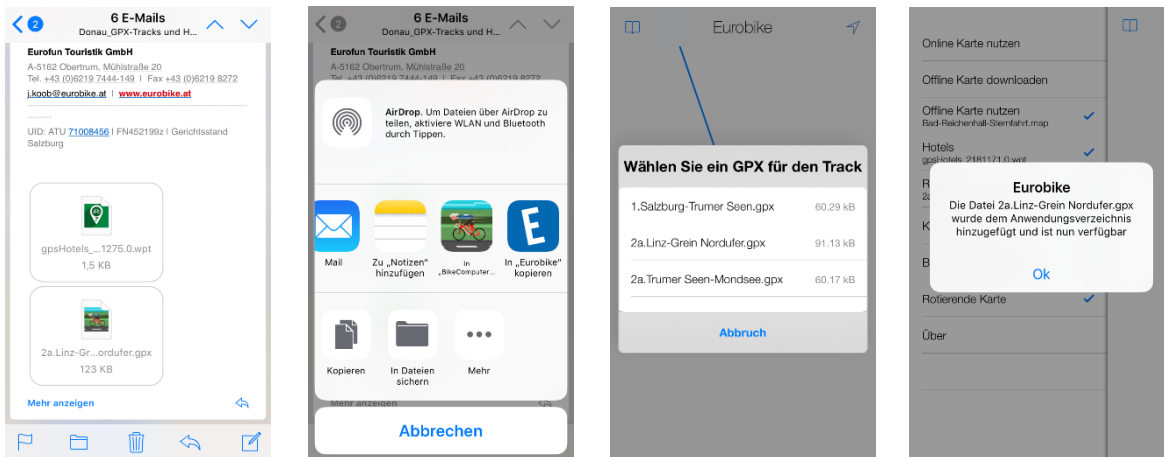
2
6 E-Mails
Donau_GPX-Tracks und H...

Eurofun Touristik GmbH
A-5162 Obertrum, Mühlstraße 20
Tel. +43 (0)6219 7444-149 | Fax +43 (0)6219 8272
j.koob@eurobike.at | www.eurobike.at

UID: ATU 71008456 | FN452199z | Gerichtsstand Salzburg

gpsHotels_...1275.0.wpt
1,5 KB

2a.Linz-Gr...ordufer.gpx
123 KB

Mehr anzeigen

2
6 E-Mails
Donau_GPX-Tracks und H...

Eurofun Touristik GmbH
A-5162 Obertrum, Mühlstraße 20
Tel. +43 (0)6219 7444-149 | Fax +43 (0)6219 8272

AirDrop. Um Dateien über AirDrop zu teilen, aktiviere WLAN und Bluetooth durch Tippen.

Mail
Zu „Notizen" hinzufügen
In „BikeComputer...
In „Eurobike" kopieren

Kopieren
In Dateien sichern
Mehr

Mehr anzeigen

Abbrechen

Eurobike

Wählen Sie ein GPX für den Track

1.Salzburg-Trumer Seen.gpx 60.29 kB
2a.Linz-Grein Nordufer.gpx 91.13 kB
2a.Trumer Seen-Mondsee.gpx 60.17 kB

Abbruch

Online Karte nutzen
Offline Karte downloaden
Offline Karte nutzen
Bad-Reichenhall-Sternfahrt.map
Hotels
gpsHotels_2181171.0.wpt
R
2a
K
B
Rotierende Karte
Über

Eurobike
Die Datei 2a.Linz-Grein Nordufer.gpx wurde dem Anwendungsverzeichnis hinzugefügt und ist nun verfügbar

Ok